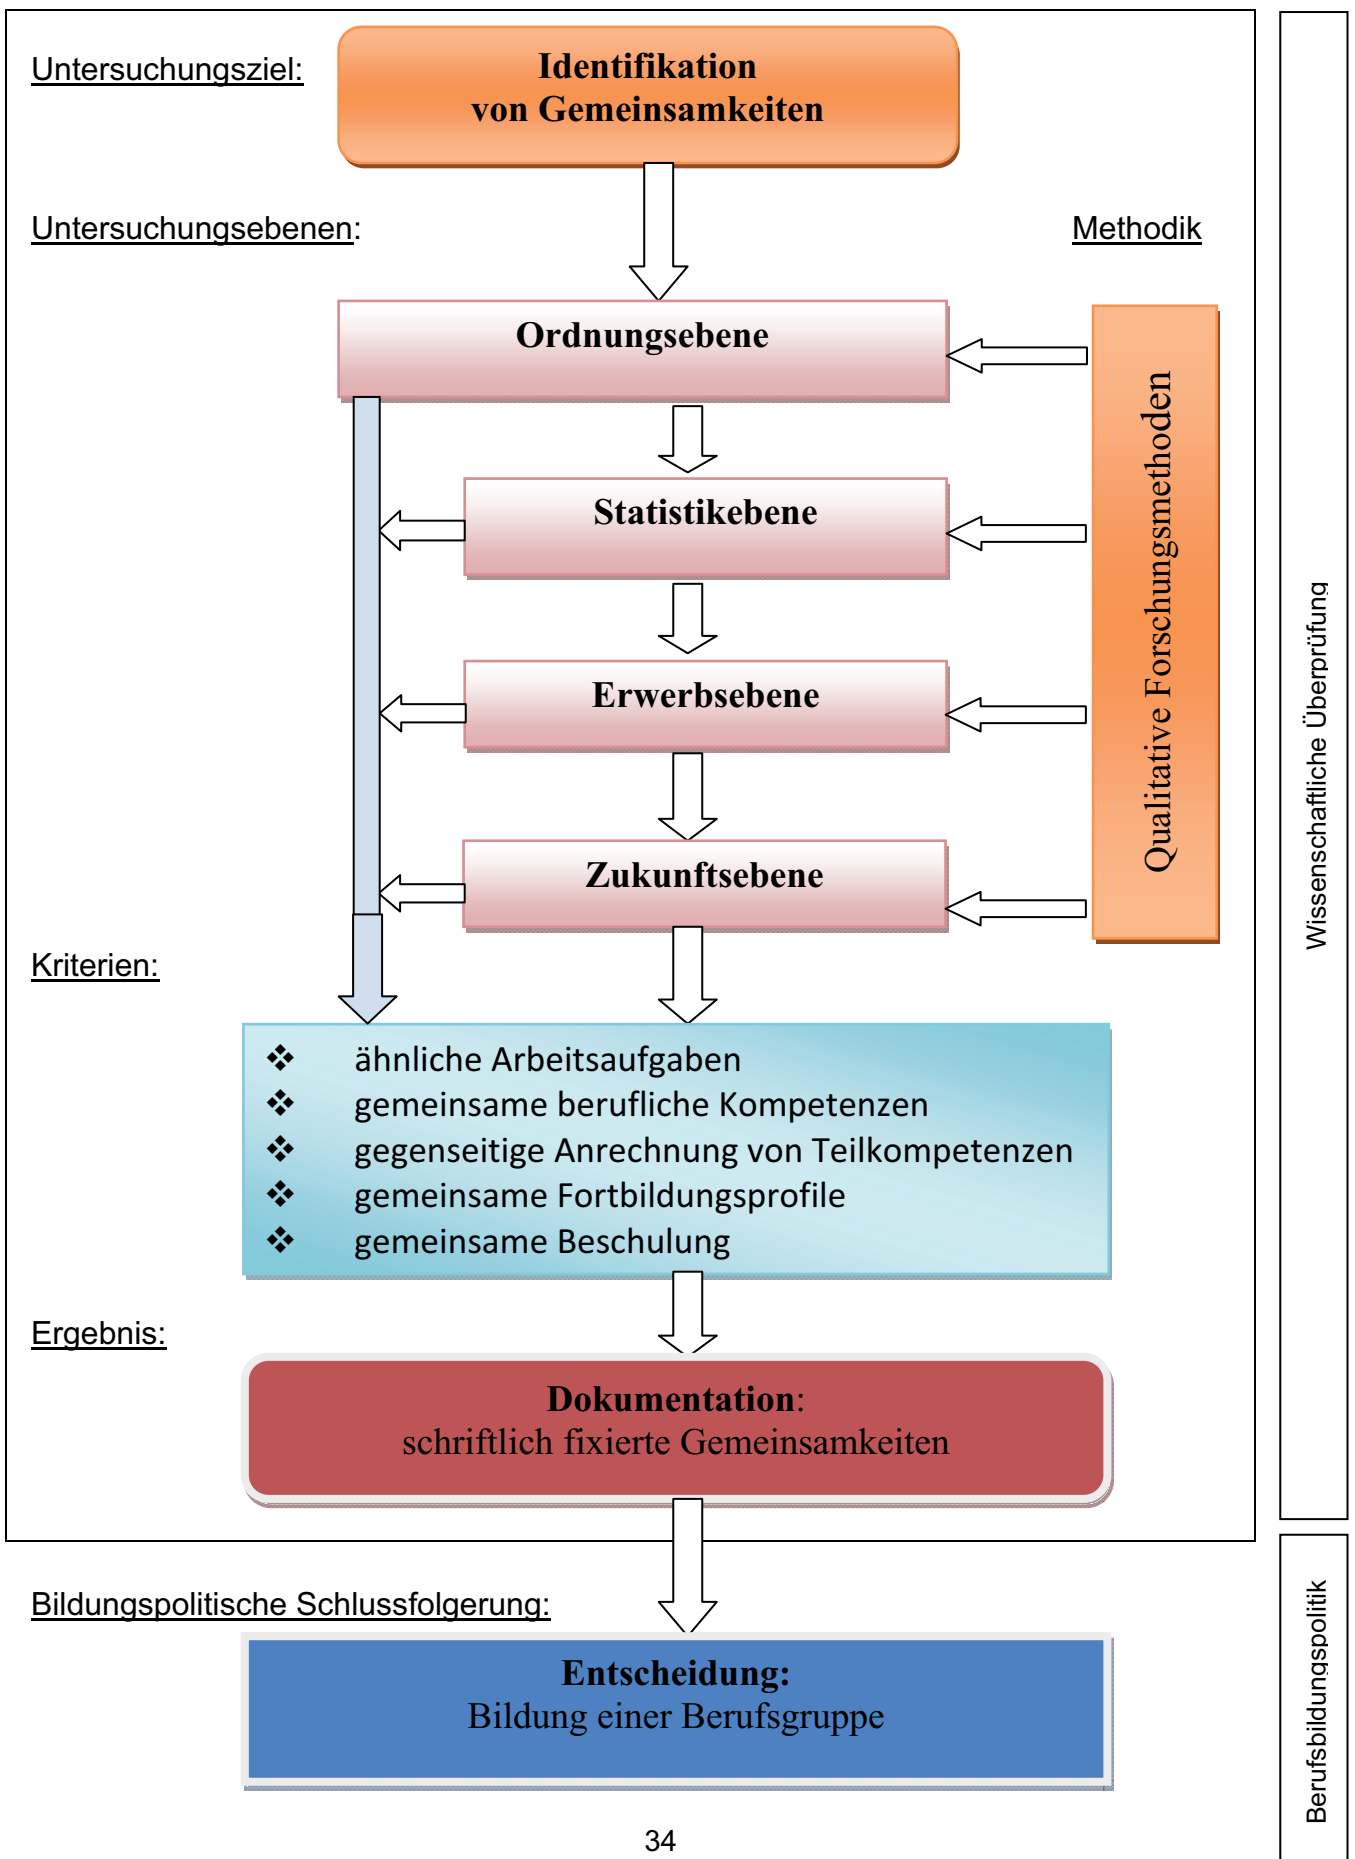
Untersuchungsziel:

Identifikation von Gemeinsamkeiten

Untersuchungsebenen:

Methodik

Ordnungsebene

Statistikebene

Erwerbsebene

Zukunftsebene

Qualitative Forschungsmethoden

Kriterien:

❖ ähnliche Arbeitsaufgaben
❖ gemeinsame berufliche Kompetenzen
❖ gegenseitige Anrechnung von Teilkompetenzen
❖ gemeinsame Fortbildungsprofile
❖ gemeinsame Beschulung

Ergebnis:

Dokumentation: schriftlich fixierte Gemeinsamkeiten

Wissenschaftliche Überprüfung

Bildungspolitische Schlussfolgerung:

Entscheidung: Bildung einer Berufsgruppe

Berufsbildungspolitik

34